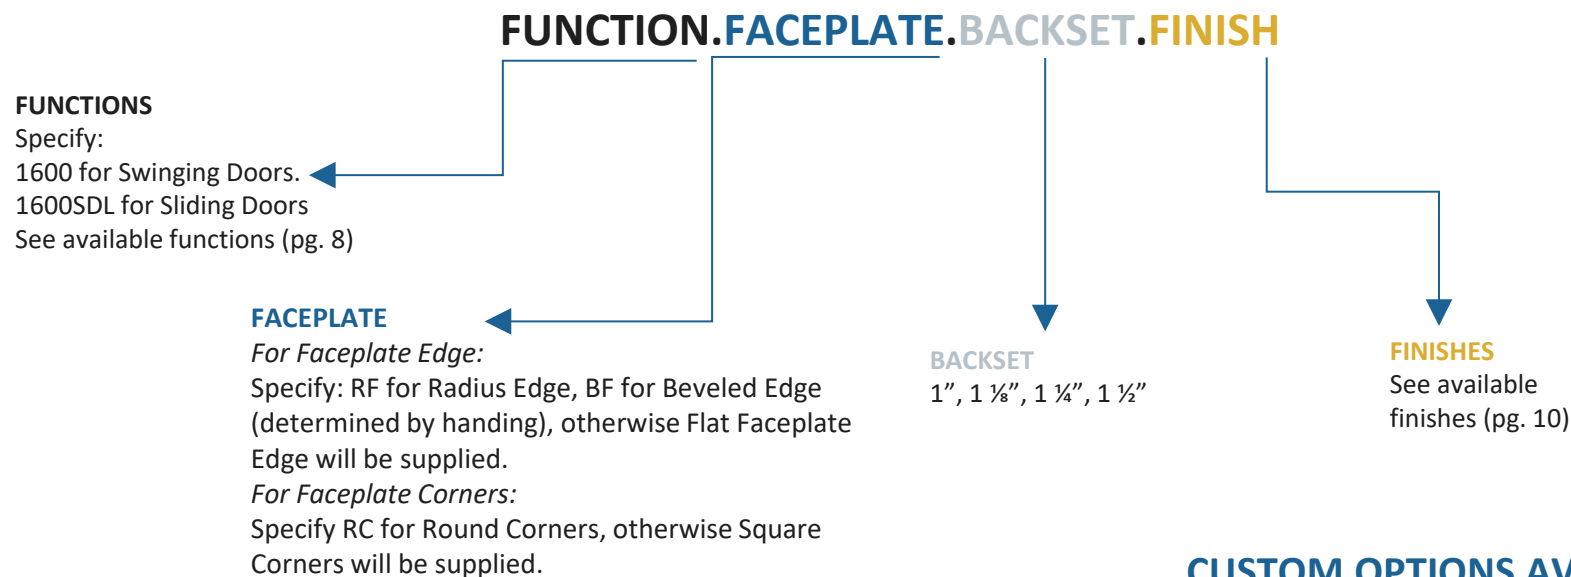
FUNCTION.FACEPLATE.BACKSET.FINISH

FUNCTIONS
Specify:
1600 for Swinging Doors.
1600SDL for Sliding Doors
See available functions (pg. 8)

FACEPLATE
*For Faceplate Edge:*
Specify: RF for Radius Edge, BF for Beveled Edge (determined by handing), otherwise Flat Faceplate Edge will be supplied.
*For Faceplate Corners:*
Specify RC for Round Corners, otherwise Square Corners will be supplied.

BACKSET
1”, 1 ⅛”, 1 ¼”, 1 ½”

FINISHES
See available finishes (pg. 10)

CUSTOM OPTIONS AV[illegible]